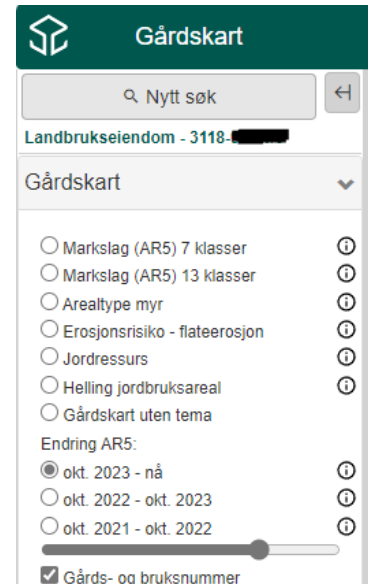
Gårdskart

Nytt søk

Landbrukseiendom - 3118-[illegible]

Gårdskart

Markslag (AR5) 7 klasser
Markslag (AR5) 13 klasser
Arealtype myr
Erosjonsrisiko - flateerosjon
Jordressurs
Helling jordbruksareal
Gårdskart uten tema

Endring AR5:
okt. 2023 - nå
okt. 2022 - okt. 2023
okt. 2021 - okt. 2022

Gårds- og bruksnummer